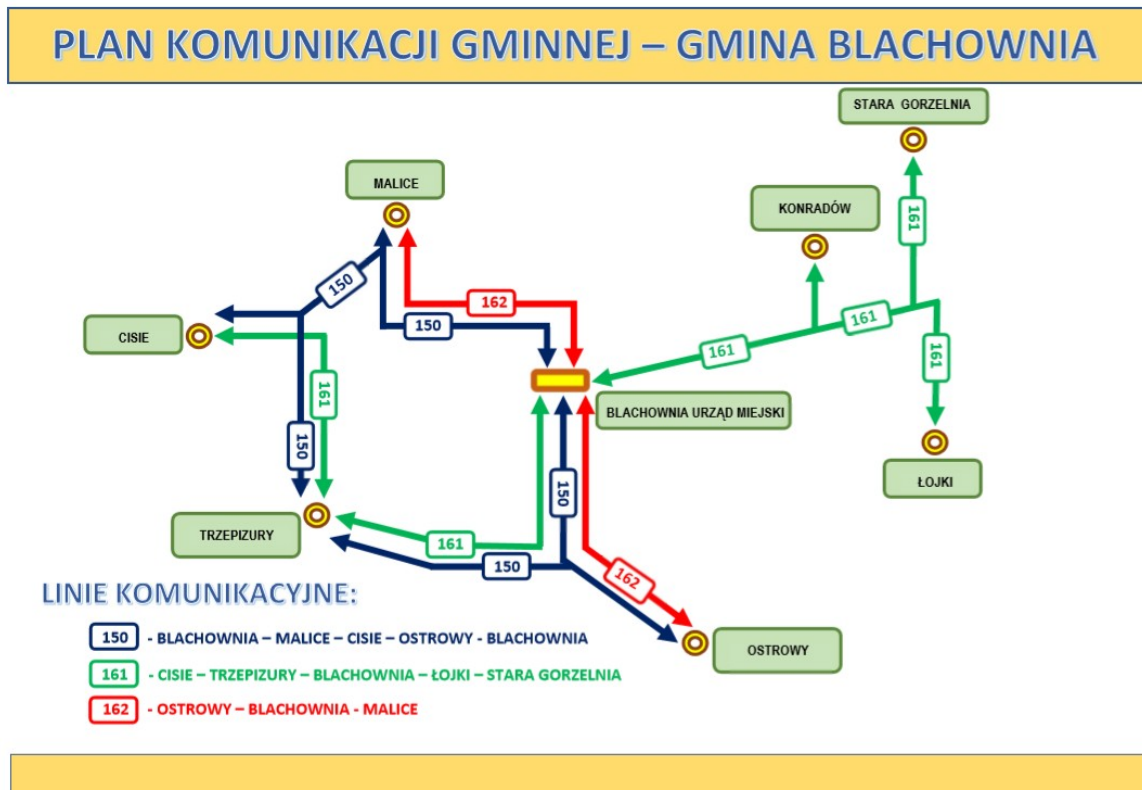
PLAN KOMUNIKACJI GMINNEJ – GMINA BLACHOWNIA

STARA GORZELNIA

MALICE

KONRADÓW

161

150

162

CISIE

150

161

161

161

161

BLACHOWNIA URZĄD MIEJSKI

150

150

ŁOJKI

TRZEPIZURY

161

150

162

LINIE KOMUNIKACYJNE:

OSTROWY

150 - BLACHOWNIA – MALICE – CISIE – OSTROWY - BLACHOWNIA

161 - CISIE – TRZEPIZURY – BLACHOWNIA – ŁOJKI – STARA GORZELNIA

162 - OSTROWY – BLACHOWNIA - MALICE